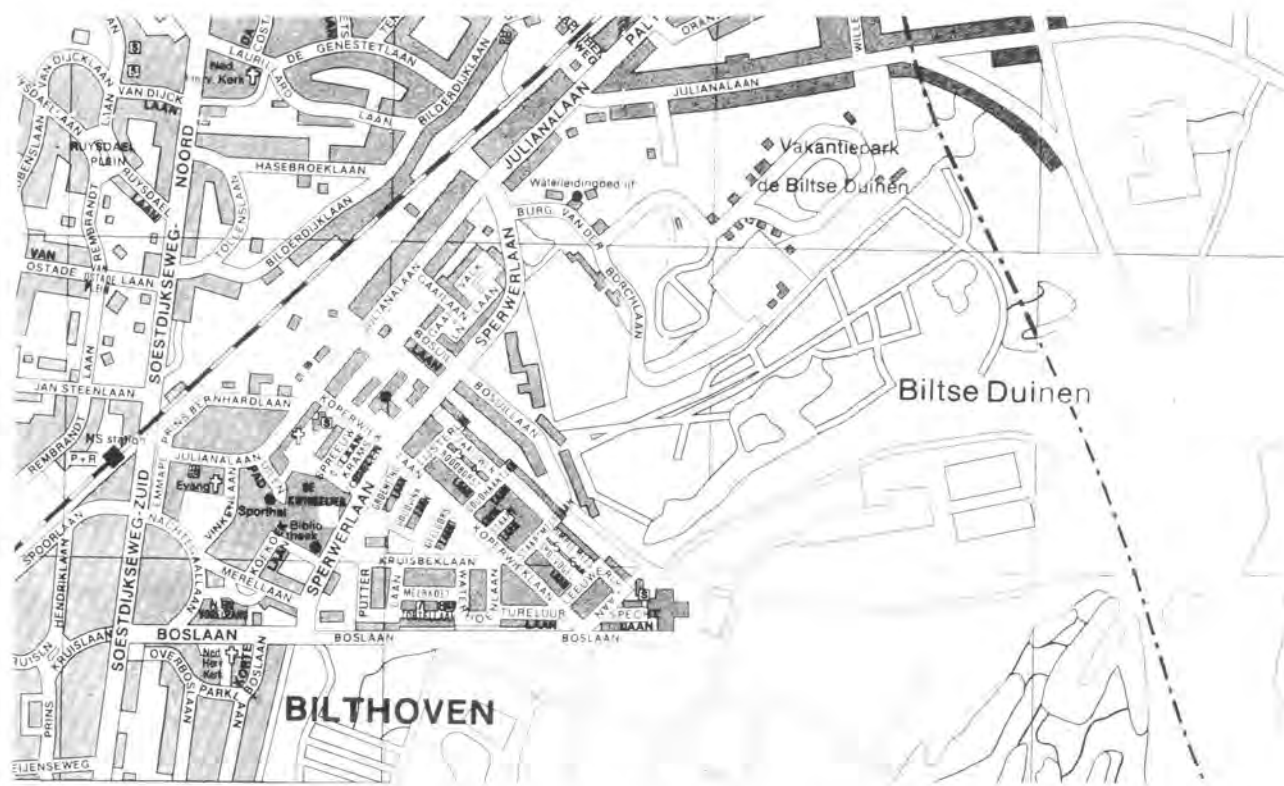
DE GENESTETLAAN
LAURILLARD
COSTER
Ned. Herv. Kerk
VAN DIJCKLAAN
VAN DIJCK LAAN
RUYSDAELLAAN
RUBENSLAAN
RUYSDAEL PLEIN
RUYSDAEL LAAN
REMBRANDT
HASEBROEKLAAN
BILDERDIJKLAAN
TOLLENSLAAN
NOORD
SOESTDIJKSEWEG-
VAN OSTADE LAAN
JAN STEENLAAN
REMBRANDT
NS station
P+R
JULIANALAAN
PAL
ORAN
WILLE
JULIANALAAN
Vakantiepark de Biltse Duinen
Waterleidingbedrijf
BURG. VAN DER BORCHLAAN
SPERWERLAAN
JULIANALAAN
GAAILAAN
VALK LAAN
BOSUIL LAAN
Biltse Duinen
PRINS BERNHARDLAAN
KOPERWIEKLAAN
BOSUILLAAN
JULIANALAAN
EMMAPARK
Evang.
PAD
DE KWINKELIER
Sporthal
Bibliotheek
SOESTDIJKSEWEG-ZUID
VINKENLAAN
NACHTEGAALLAAN
MERELLAAN
SPERWERLAAN
KRUISBEKLAAN
KOPERWIEKLAAN
PUTTER
MEERKOET
WATERHOENLAAN
TURELUUR
SPECHT LAAN
SPOORLAAN
HENDRIKLAAN
KRUISLAAN
BOSLAAN
BOSLAAN
BOSLAAN
OVERBOSLAAN
Ned. Herv. Kerk
PARK
KORTE BOSLAAN
PRINS
BILTHOVEN
EIJENSEWEG